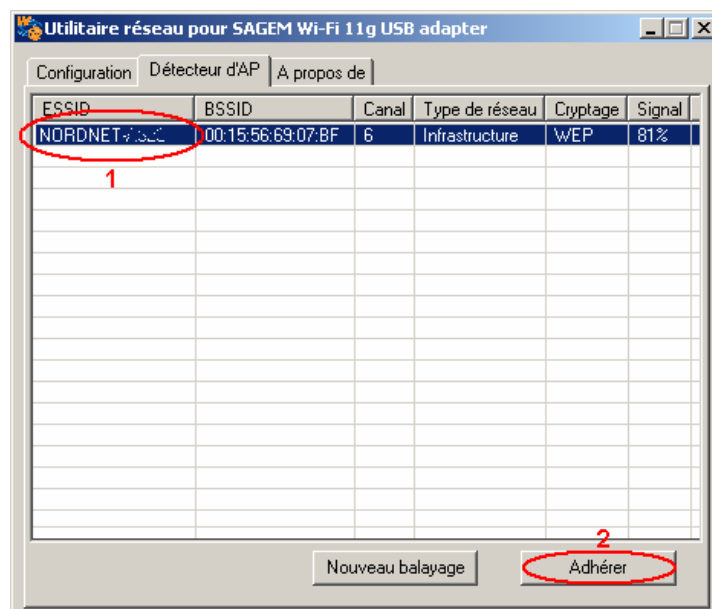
Utilitaire réseau pour SAGEM Wi-Fi 11g USB adapter

Configuration | Détecteur d'AP | A propos de

| ESSID | BSSID | Canal | Type de réseau | Cryptage | Signal |
|---|---|---|---|---|---|
| NORDNET-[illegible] | 00:15:56:69:07:BF | 6 | Infrastructure | WEP | 81% |

1

2

Nouveau balayage

Adhérer